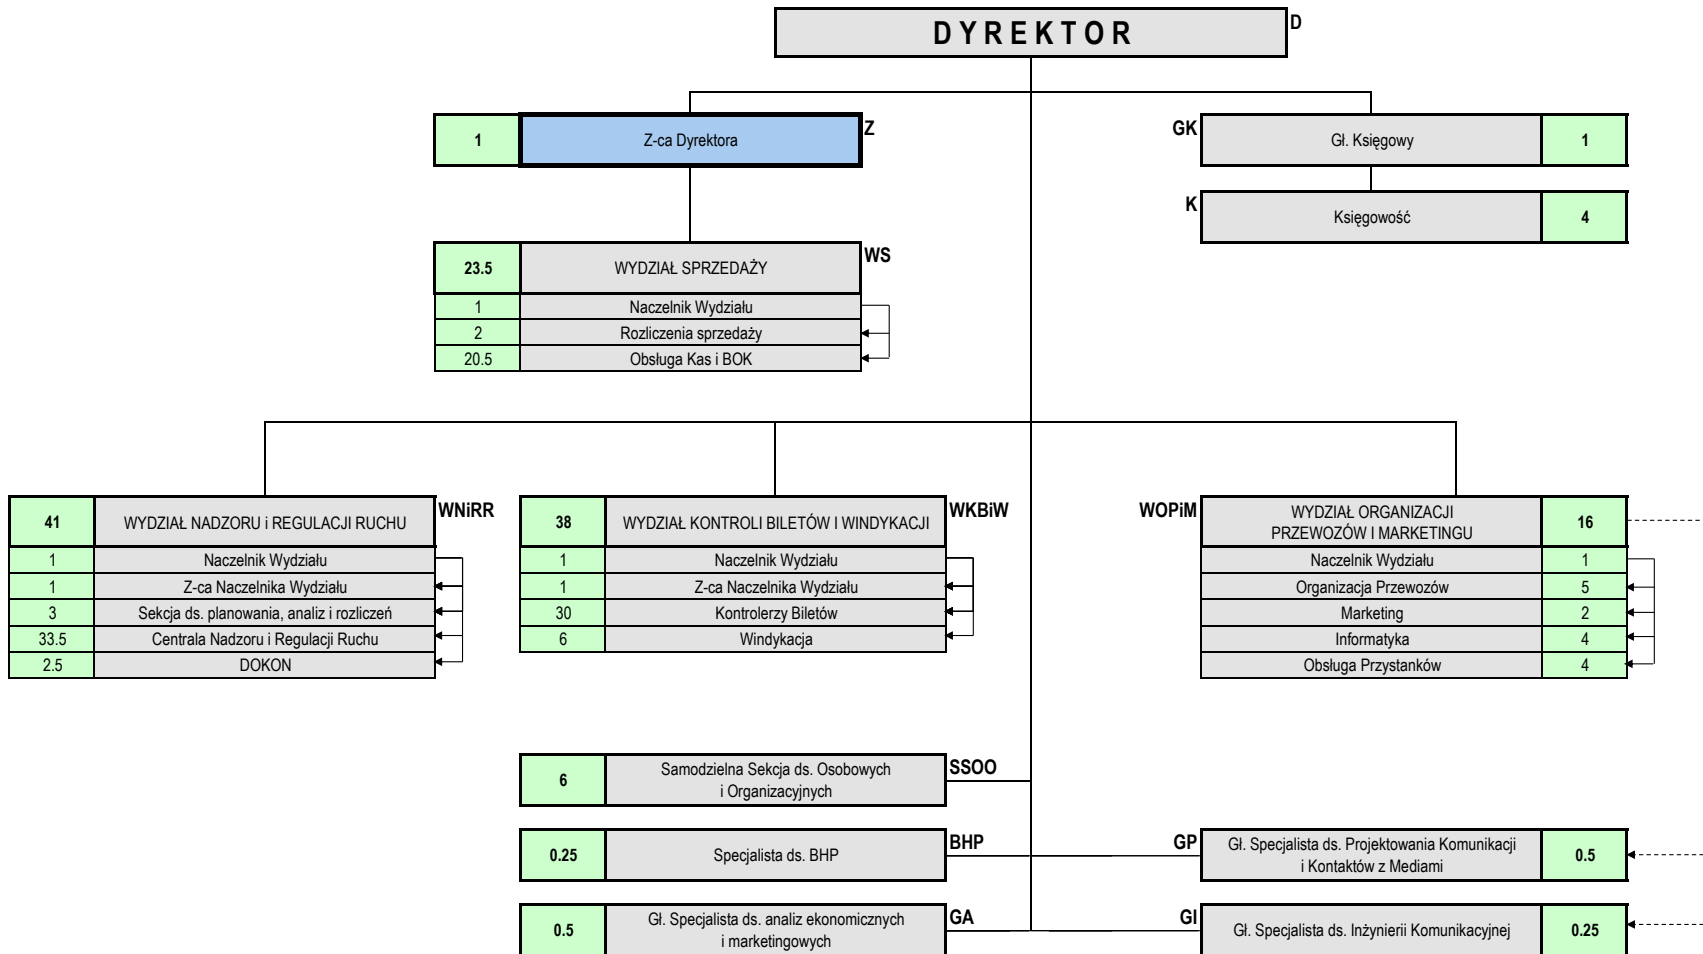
DYREKTOR D

1 | Z-ca Dyrektora Z

GK Gł. Księgowy | 1

K Księgowość | 4

| 23.5 | WYDZIAŁ SPRZEDAŻY WS |
|---|---|
| 1 | Naczelnik Wydziału |
| 2 | Rozliczenia sprzedaży |
| 20.5 | Obsługa Kas i BOK |

| 41 | WYDZIAŁ NADZORU i REGULACJI RUCHU WNiRR |
|---|---|
| 1 | Naczelnik Wydziału |
| 1 | Z-ca Naczelnika Wydziału |
| 3 | Sekcja ds. planowania, analiz i rozliczeń |
| 33.5 | Centrala Nadzoru i Regulacji Ruchu |
| 2.5 | DOKON |

| 38 | WYDZIAŁ KONTROLI BILETÓW I WINDYKACJI WKBiW |
|---|---|
| 1 | Naczelnik Wydziału |
| 1 | Z-ca Naczelnika Wydziału |
| 30 | Kontrolerzy Biletów |
| 6 | Windykacja |

| WOPiM WYDZIAŁ ORGANIZACJI PRZEWOZÓW I MARKETINGU | 16 |
|---|---|
| Naczelnik Wydziału | 1 |
| Organizacja Przewozów | 5 |
| Marketing | 2 |
| Informatyka | 4 |
| Obsługa Przystanków | 4 |

6 | Samodzielna Sekcja ds. Osobowych i Organizacyjnych SSOO

0.25 | Specjalista ds. BHP BHP

0.5 | Gł. Specjalista ds. analiz ekonomicznych i marketingowych GA

GP Gł. Specjalista ds. Projektowania Komunikacji i Kontaktów z Mediami | 0.5

GI Gł. Specjalista ds. Inżynierii Komunikacyjnej | 0.25